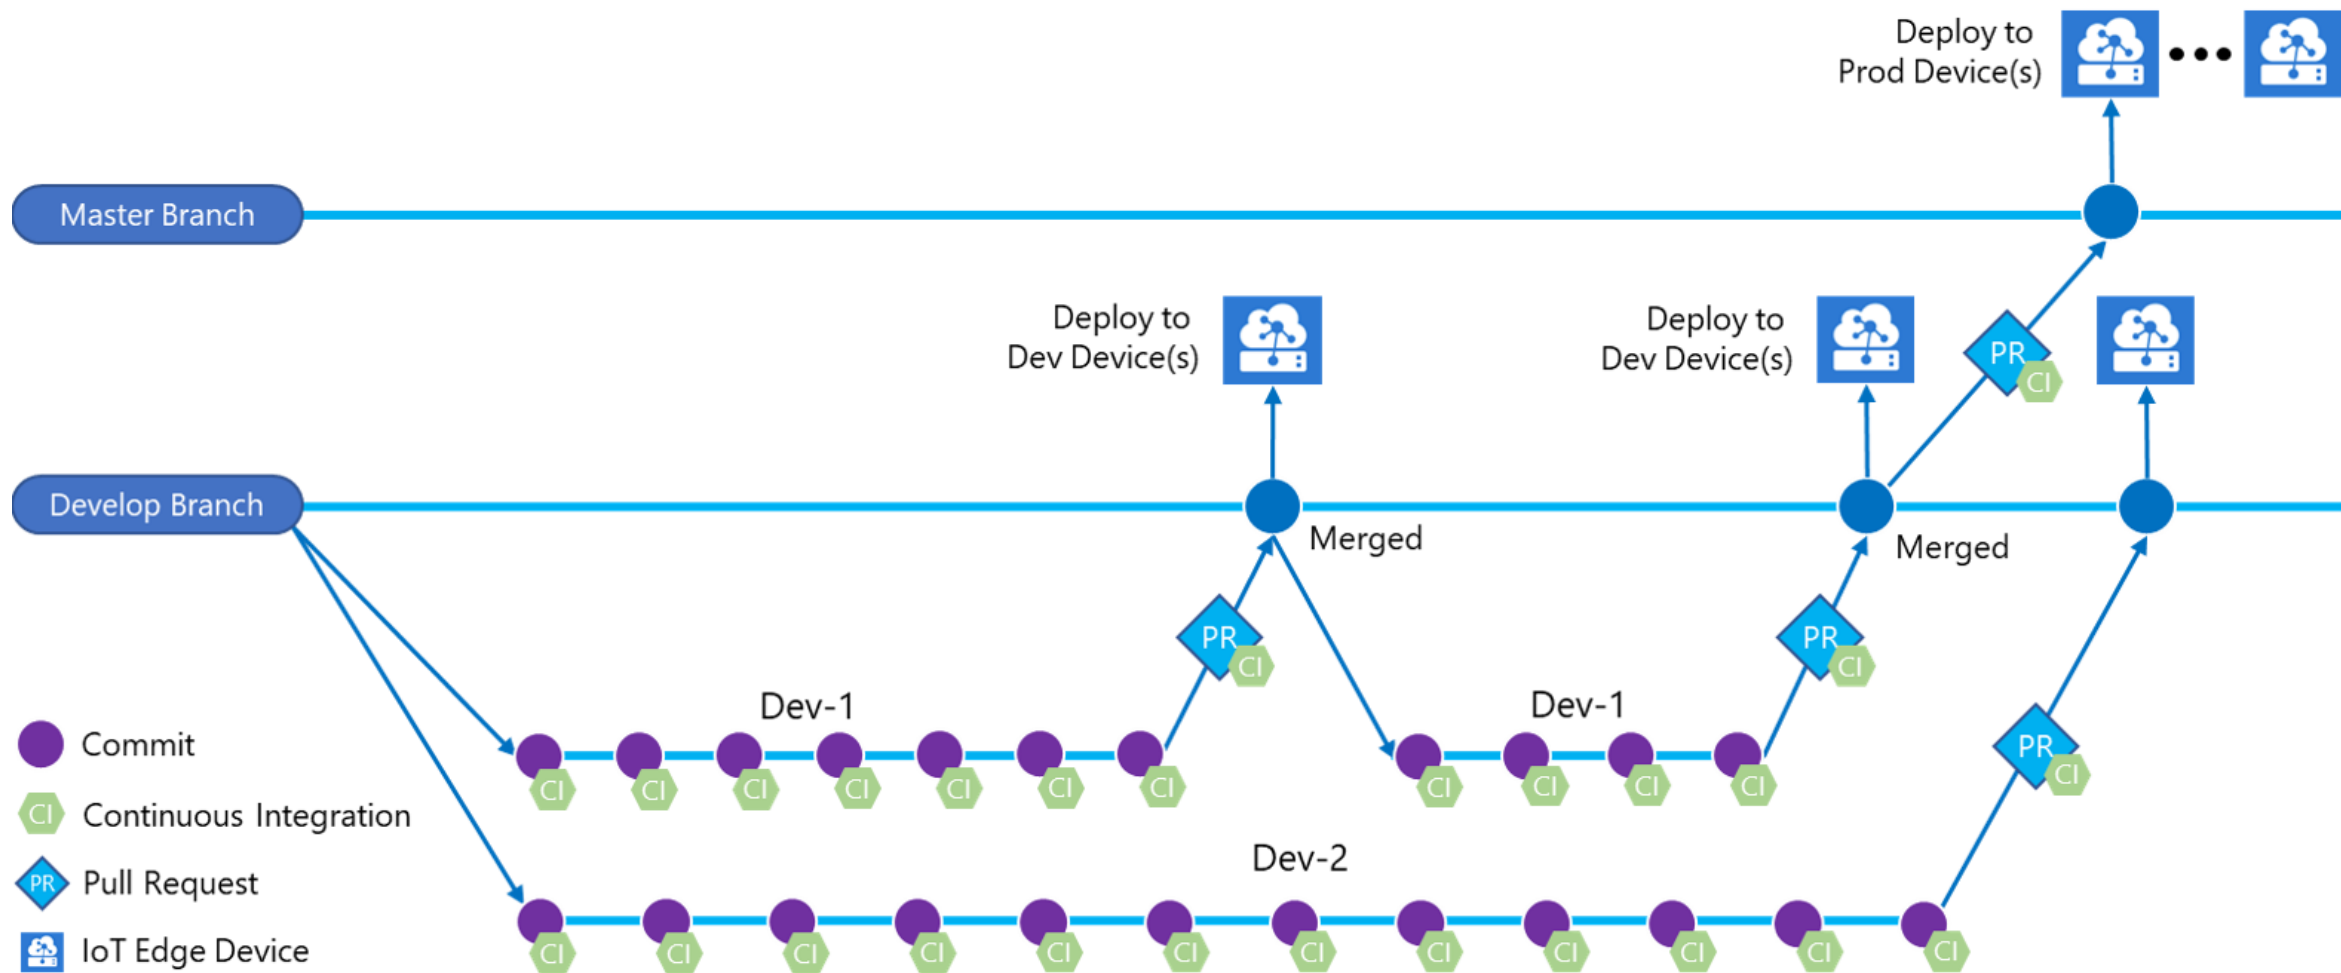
Deploy to Prod Device(s)

Master Branch

Deploy to Dev Device(s)

Deploy to Dev Device(s)

PR
CI

Develop Branch

Merged

Merged

PR
CI

PR
CI

Dev-1

Dev-1

PR
CI

CI CI CI CI CI CI CI

CI CI CI CI

Dev-2

CI CI CI CI CI CI CI CI CI CI CI CI

Commit
CI Continuous Integration
PR Pull Request
IoT Edge Device